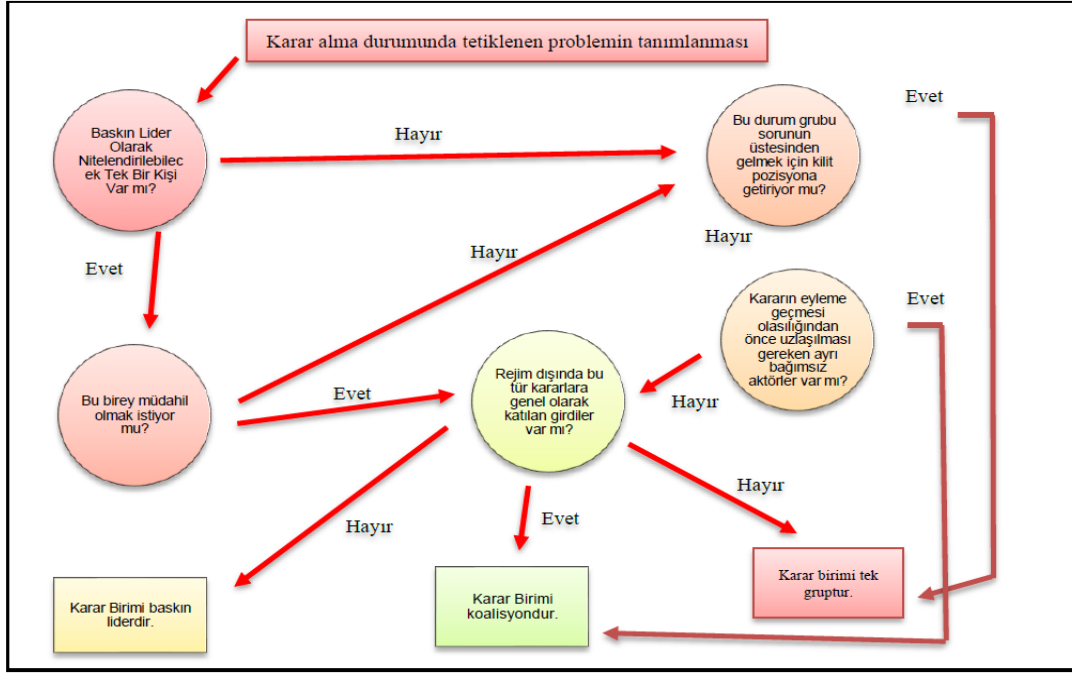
Karar alma durumunda tetiklenen problemin tanımlanması

Baskın Lider Olarak Nitelendirilebilecek Tek Bir Kişi Var mı?

Hayır

Bu durum grubu sorunun üstesinden gelmek için kilit pozisyona getiriyor mu?

Evet

Hayır

Evet

Hayır

Kararın eyleme geçmesi olasılığından önce uzlaşılması gereken ayrı bağımsız aktörler var mı?

Evet

Bu birey müdahil olmak istiyor mu?

Evet

Rejim dışında bu tür kararlara genel olarak katılan girdiler var mı?

Hayır

Hayır

Hayır

Evet

Karar Birimi baskın liderdir.

Karar Birimi koalisyondur.

Karar birimi tek gruptur.